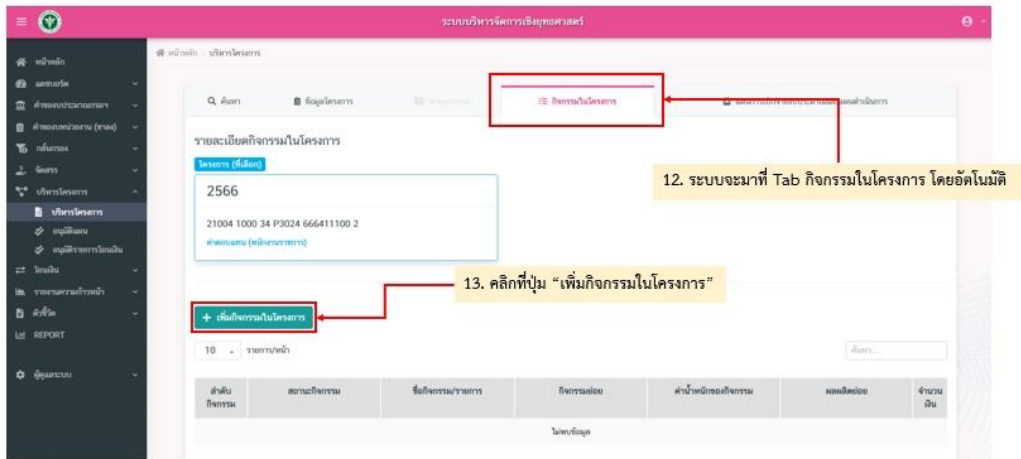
ระบบบริหารจัดการเชิงยุทธศาสตร์

หน้าหลัก
แดชบอร์ด
คำของบประมาณภาพรวม
คำของบประมาณ (รายละ)
กลั่นกรอง
จัดสรร
บริหารโครงการ
บริหารโครงการ
อนุมัติแผน
อนุมัติรายการโอนเงิน
โอนเงิน
รายงานความก้าวหน้า
ตัวชี้วัด
REPORT
ผู้ดูแลระบบ

หน้าหลัก > บริหารโครงการ

ค้นหา
ข้อมูลโครงการ
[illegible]
กิจกรรมในโครงการ
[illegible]

รายละเอียดกิจกรรมในโครงการ
โครงการ (ที่เลือก)
2566
21004 1000 34 P3024 666411100 2
ค่าตอบแทน (หน้างานราชการ)

12. ระบบจะมาที่ Tab กิจกรรมในโครงการ โดยอัตโนมัติ

13. คลิกที่ปุ่ม “เพิ่มกิจกรรมในโครงการ”

+ เพิ่มกิจกรรมในโครงการ

10 รายการ/หน้า
ค้นหา...

| ลำดับกิจกรรม | สถานะกิจกรรม | ชื่อกิจกรรม/รายการ | กิจกรรมย่อย | ค่าน้ำหนักของกิจกรรม | ผลผลิตย่อย | จำนวนเงิน |
|---|---|---|---|---|---|---|
| ไม่พบข้อมูล | | | | | | |